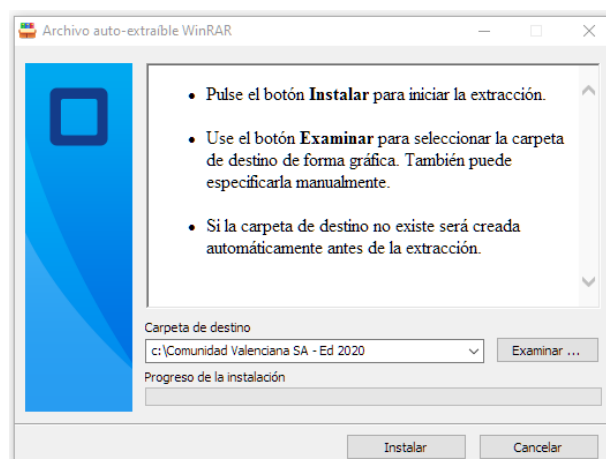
Archivo auto-extraíble WinRAR

• Pulse el botón **Instalar** para iniciar la extracción.

• Use el botón **Examinar** para seleccionar la carpeta de destino de forma gráfica. También puede especificarla manualmente.

• Si la carpeta de destino no existe será creada automáticamente antes de la extracción.

Carpeta de destino
c:\Comunidad Valenciana SA - Ed 2020
Examinar ...
Progreso de la instalación

Instalar
Cancelar